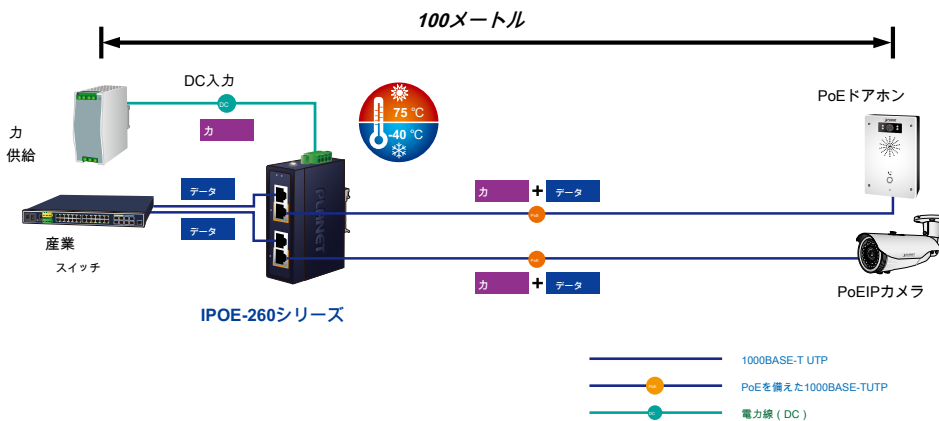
100メートル

DC入力

DC

力

力
供給

75 ℃
-40 ℃

PoEドアホン

データ

データ

産業
スイッチ

力 + データ

PoE

PoE

力 + データ

PoEIPカメラ

IPOE-260シリーズ

1000BASE-T UTP

PoE

PoEを備えた1000BASE-TUTP

DC

電力線（DC）